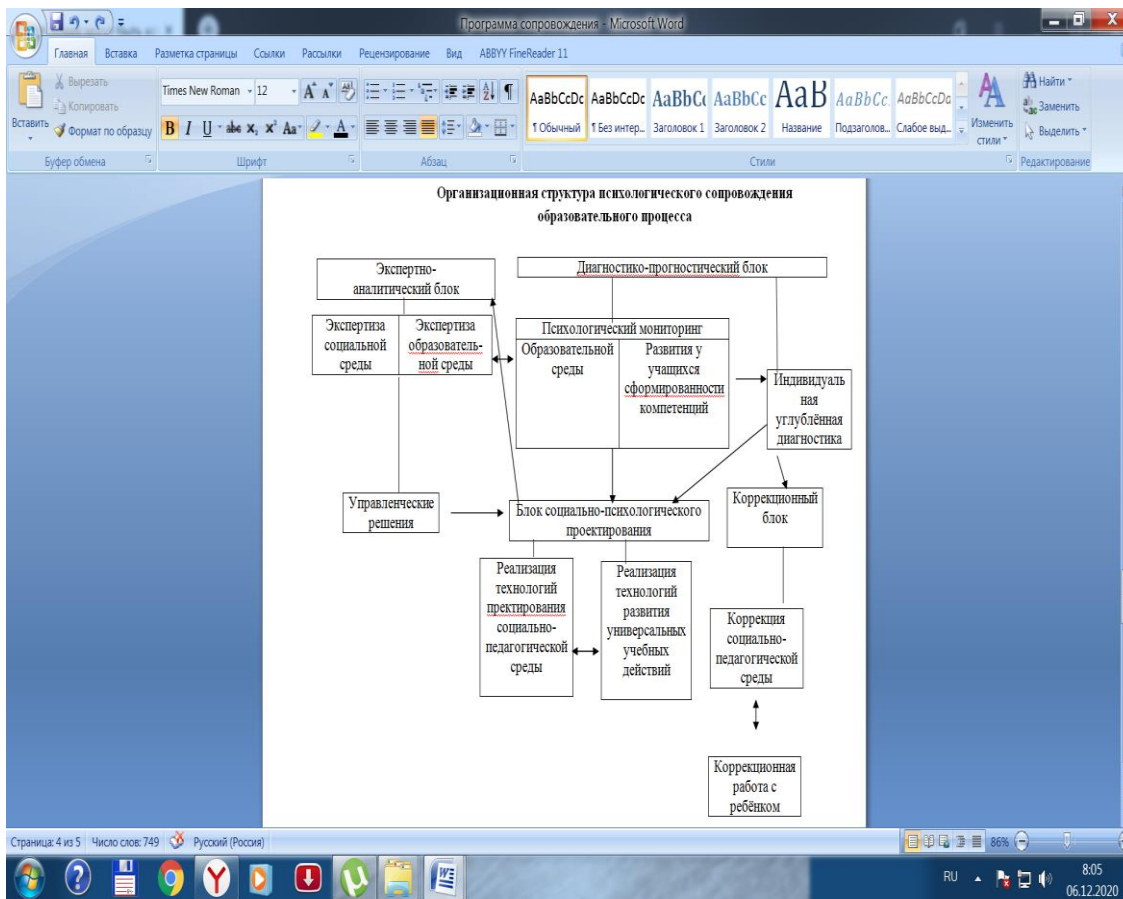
Программа сопровождения - Microsoft Word

Главная Вставка Разметка страницы Ссылки Рассылки Рецензирование Вид ABBYY FineReader 11

Вырезать
Копировать
Вставить
Формат по образцу
Буфер обмена

Times New Roman 12
Шрифт

Абзац

AaBbCcDc ¶ Обычный
AaBbCcDc ¶ Без интер...
AaBbCc Заголовок 1
AaBbCc Заголовок 2
AaB Название
AaBbCc. Подзаголов...
AaBbCcDa Слабое выд...
Изменить стили
Стили

Найти
Заменить
Выделить
Редактирование

Организационная структура психологического сопровождения образовательного процесса

Экспертно-аналитический блок

Диагностико-прогностический блок

Экспертиза социальной среды

Экспертиза образовательной среды

Психологический мониторинг

Образовательной среды

Развития у учащихся сформированности компетенций

Индивидуальная углублённая диагностика

Управленческие решения

Блок социально-психологического проектирования

Коррекционный блок

Реализация технологий пректирования социально-педагогической среды

Реализация технологий развития универсальных учебных действий

Коррекция социально-педагогической среды

Коррекционная работа с ребёнком

Страница: 4 из 5 Число слов: 749 Русский (Россия)

86%

RU 8:05 06.12.2020